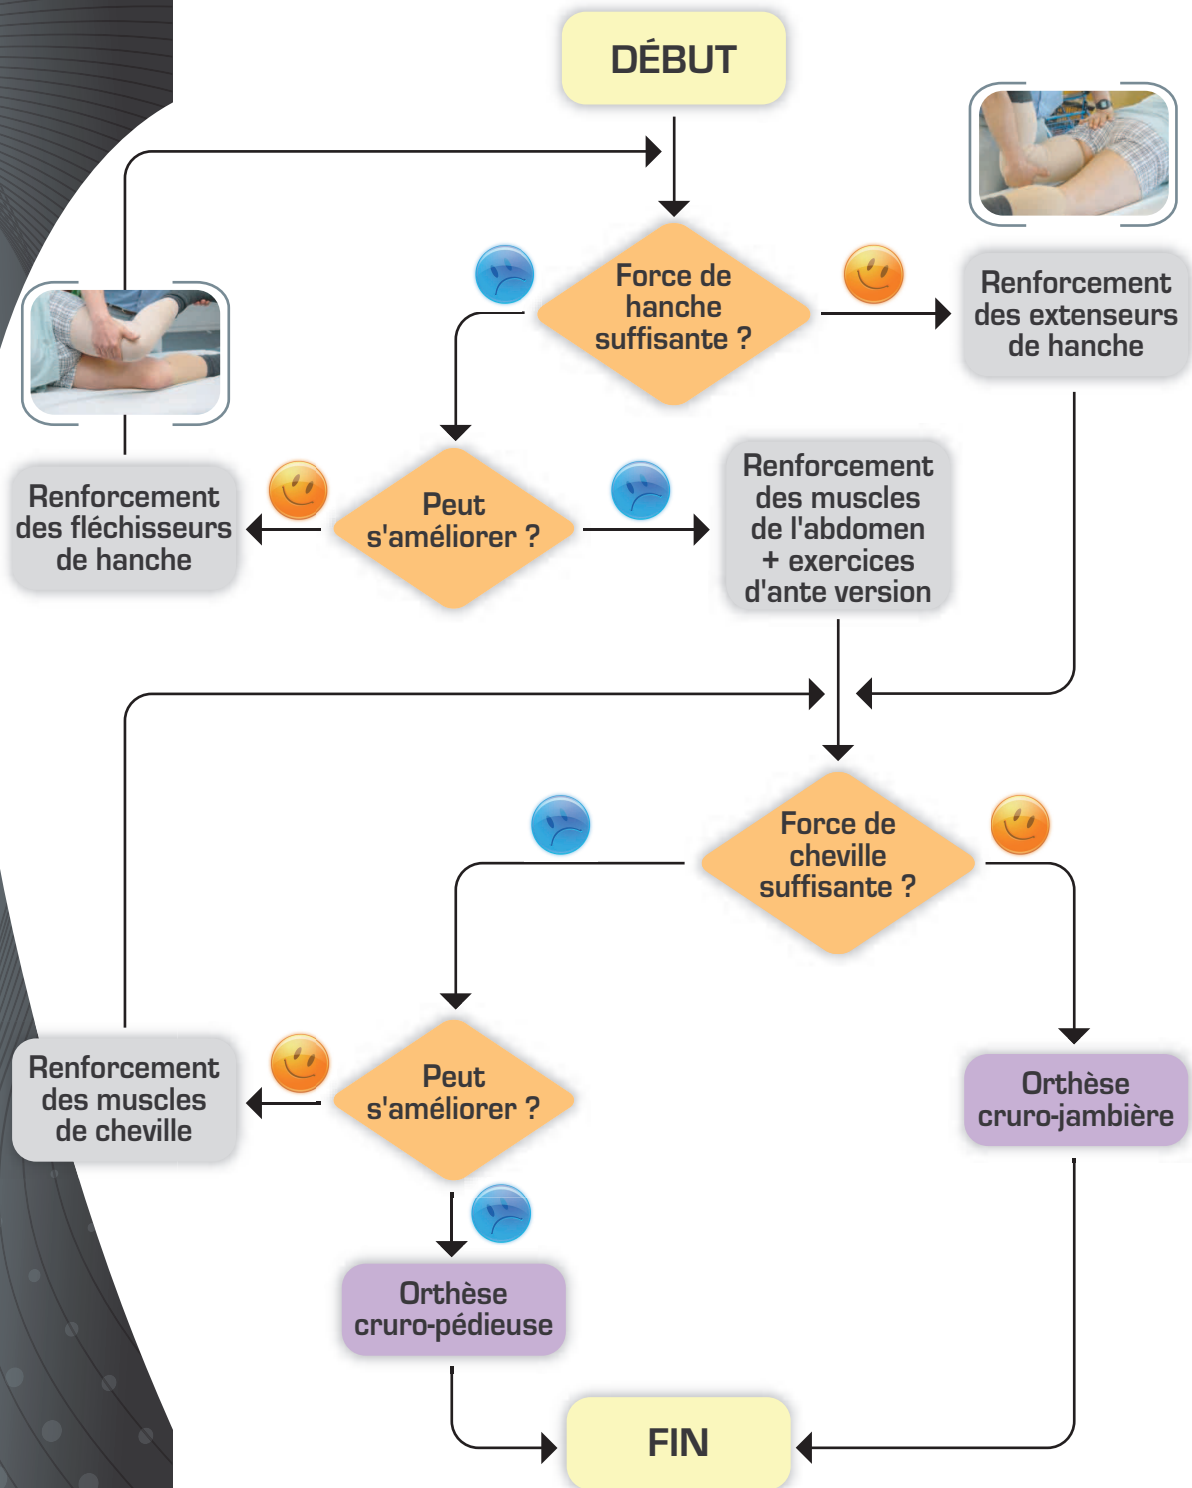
DÉBUT

Force de hanche suffisante ?

Renforcement des extenseurs de hanche

Renforcement des fléchisseurs de hanche

Peut s'améliorer ?

Renforcement des muscles de l'abdomen + exercices d'ante version

Force de cheville suffisante ?

Renforcement des muscles de cheville

Peut s'améliorer ?

Orthèse cruro-jambière

Orthèse cruro-pédieuse

FIN